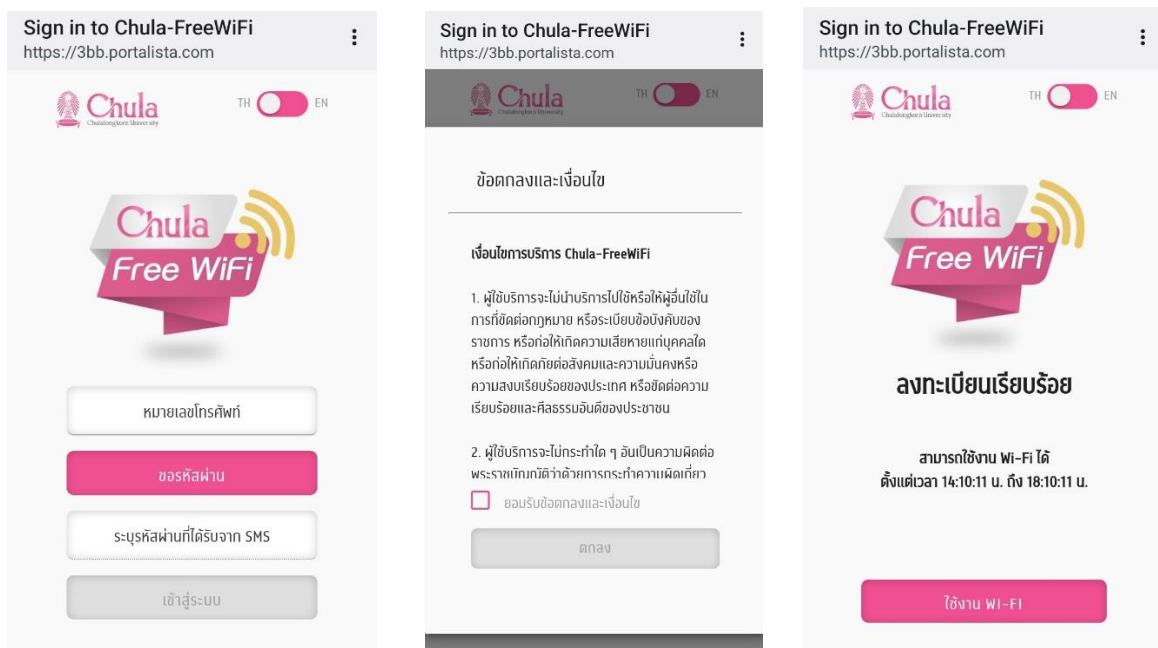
Sign in to Chula-FreeWiFi
https://3bb.portalista.com

Chula
Chulalongkorn University

TH EN

Chula
Free WiFi

หมายเลขโทรศัพท์

ขอรหัสผ่าน

ระบุรหัสผ่านที่ได้รับจาก SMS

เข้าสู่ระบบ

Sign in to Chula-FreeWiFi
https://3bb.portalista.com

Chula
Chulalongkorn University

TH EN

ข้อตกลงและเงื่อนไข

เงื่อนไขการบริการ Chula-FreeWiFi

1. ผู้ใช้บริการจะไม่นำบริการไปใช้หรือให้ผู้อื่นใช้ในการที่ขัดต่อกฎหมาย หรือระเบียบข้อบังคับของราชการ หรือก่อให้เกิดความเสียหายแก่บุคคลใด หรือก่อให้เกิดภัยต่อสังคมและความมั่นคงหรือความสงบเรียบร้อยของประเทศ หรือขัดต่อความเรียบร้อยและศีลธรรมอันดีของประชาชน

2. ผู้ใช้บริการจะไม่กระทำใด ๆ อันเป็นความผิดต่อ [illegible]

ยอมรับข้อตกลงและเงื่อนไข

ตกลง

Sign in to Chula-FreeWiFi
https://3bb.portalista.com

Chula
Chulalongkorn University

TH EN

Chula
Free WiFi

ลงทะเบียนเรียบร้อย

สามารถใช้งาน Wi-Fi ได้
ตั้งแต่เวลา 14:10:11 น. ถึง 18:10:11 น.

ใช้งาน WI-FI